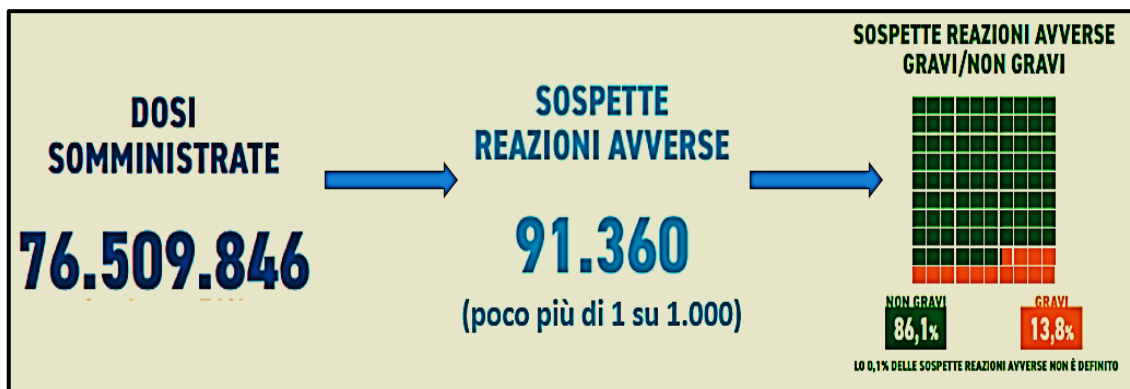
DOSI SOMMINISTRATE

76.509.846

SOSPETTE REAZIONI AVVERSE

91.360

(poco più di 1 su 1.000)

SOSPETTE REAZIONI AVVERSE GRAVI/NON GRAVI

NON GRAVI
86,1%

GRAVI
13,8%

LO 0,1% DELLE SOSPETTE REAZIONI AVVERSE NON È DEFINITO